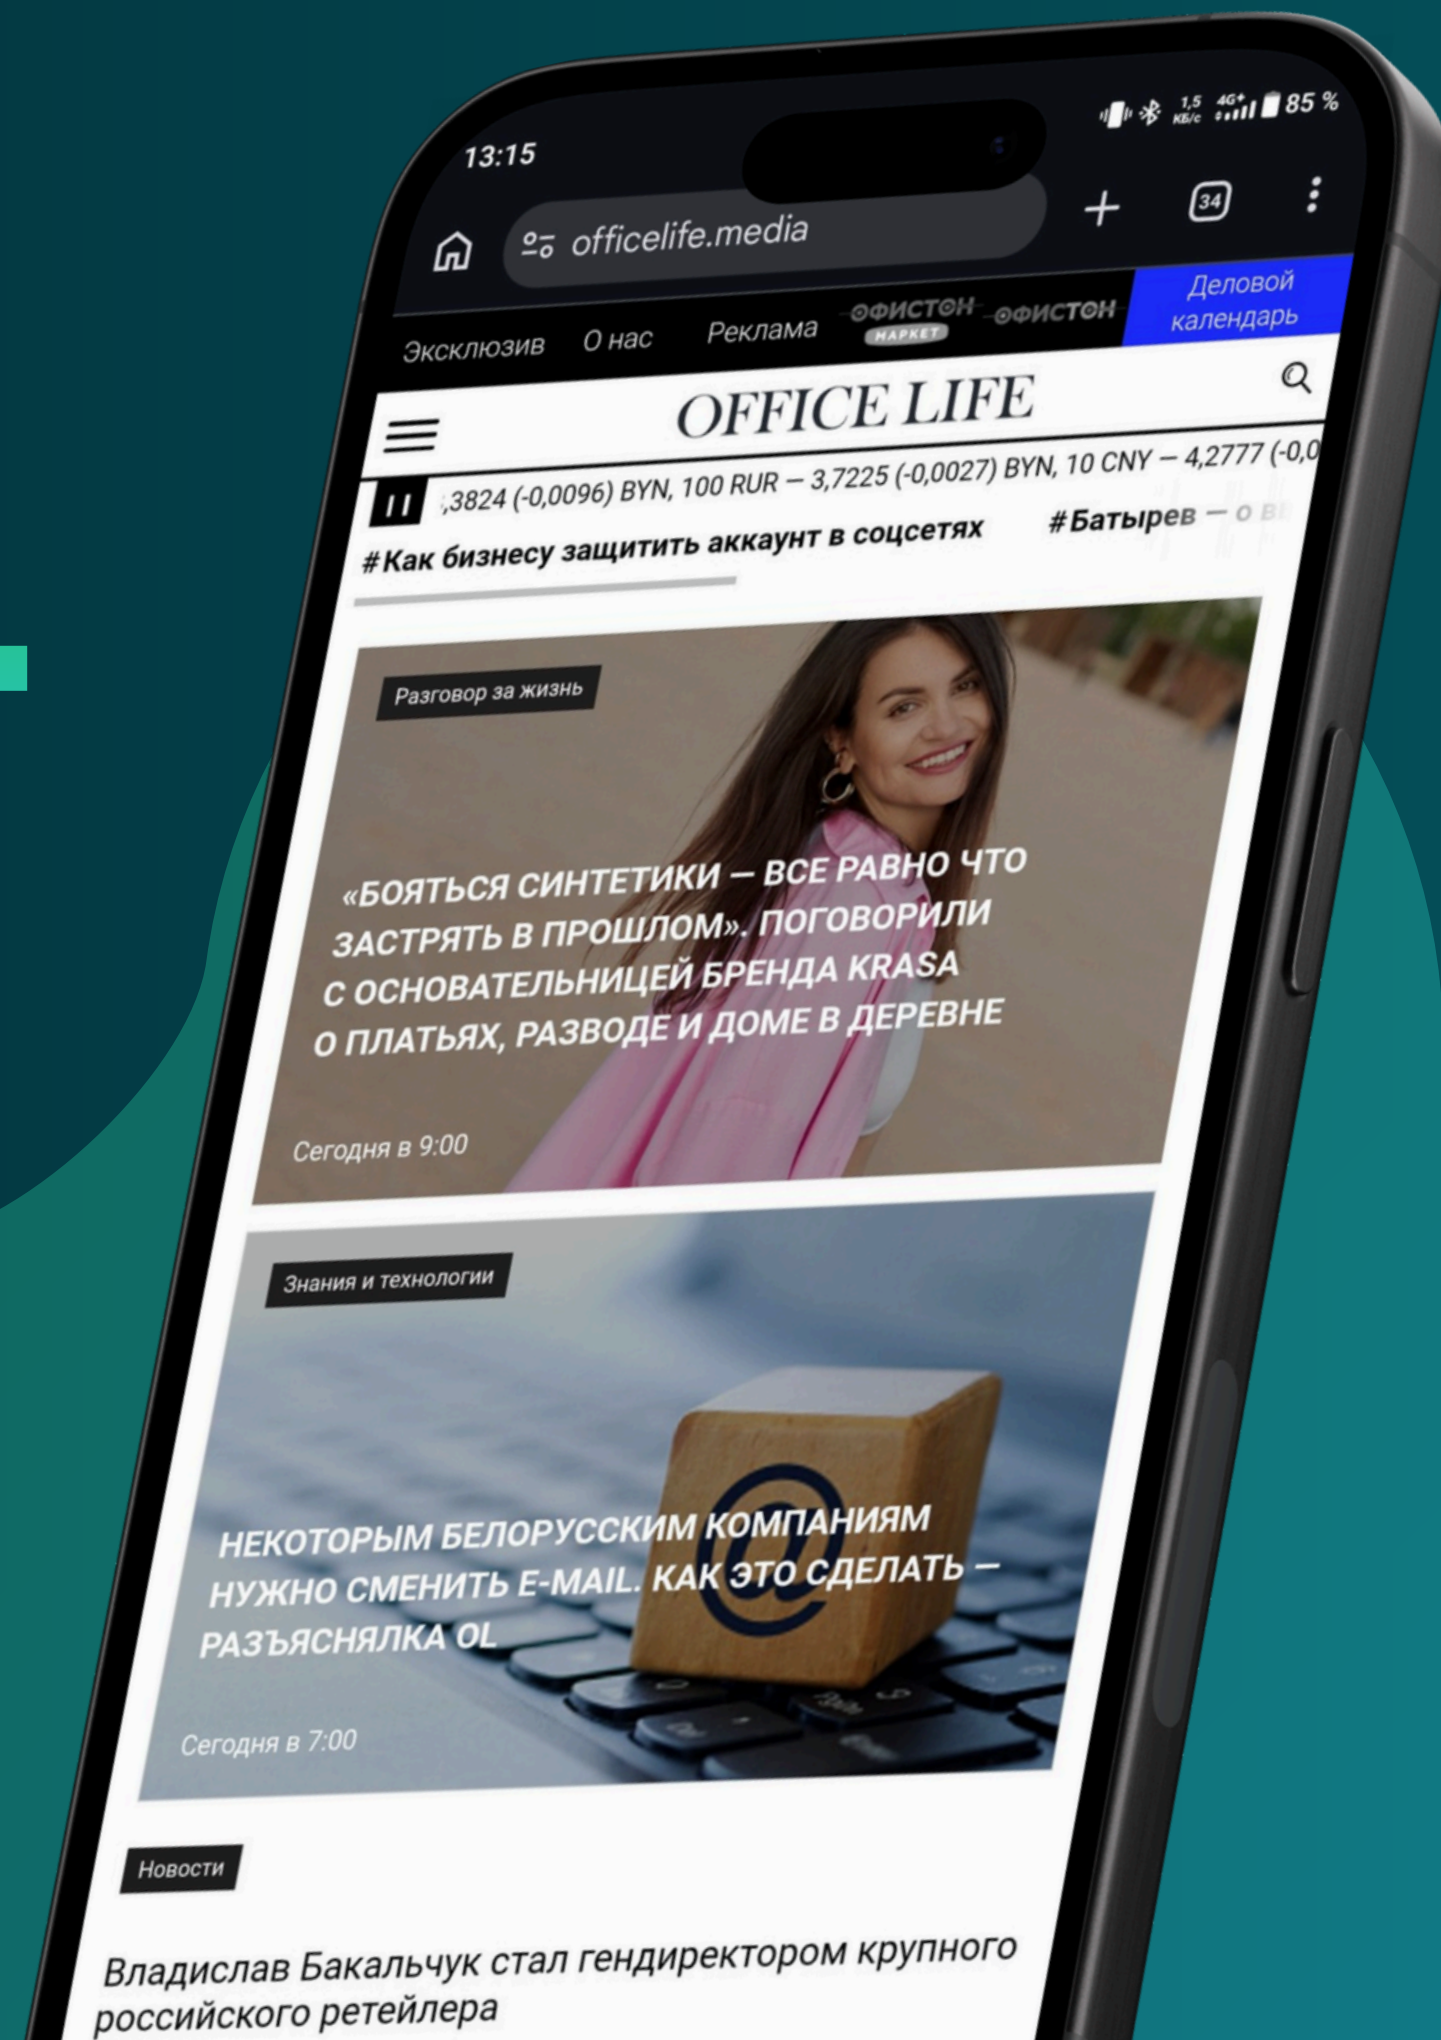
13:15

1,5 КБ/с 4G+ 85 %

officelife.media

34

Эксклюзив О нас Реклама ОФИСТОН МАРКЕТ ОФИСТОН Деловой календарь

OFFICE LIFE

,3824 (-0,0096) BYN, 100 RUR – 3,7225 (-0,0027) BYN, 10 CNY – 4,2777 (-0,0

#Как бизнесу защитить аккаунт в соцсетях #Батырев – о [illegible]

Разговор за жизнь

«БОЯТЬСЯ СИНТЕТИКИ – ВСЕ РАВНО ЧТО ЗАСТРЯТЬ В ПРОШЛОМ». ПОГОВОРИЛИ С ОСНОВАТЕЛЬНИЦЕЙ БРЕНДА KRASA О ПЛАТЬЯХ, РАЗВОДЕ И ДОМЕ В ДЕРЕВНЕ

Сегодня в 9:00

Знания и технологии

НЕКОТОРЫМ БЕЛОРУССКИМ КОМПАНИЯМ НУЖНО СМЕНИТЬ E-MAIL. КАК ЭТО СДЕЛАТЬ – РАЗЪЯСНЯЛКА OL

Сегодня в 7:00

Новости

Владислав Бакальчук стал гендиректором крупного российского ретейлера